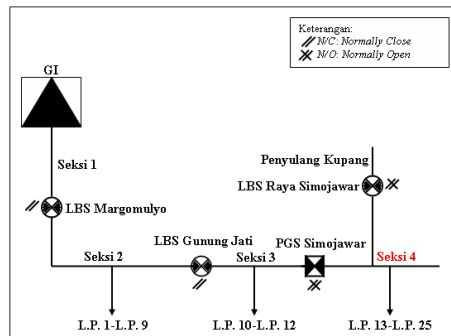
Keterangan:
N/C: Normally Close
N/O: Normally Open

GI

Seksi 1

LBS Margomulyo

Penyulang Kupang

LBS Raya Simojawar

LBS Gunung Jati

PGS Simojawar

Seksi 2

Seksi 3

Seksi 4

L.P. 1-L.P. 9

L.P. 10-L.P. 12

L.P. 13-L.P. 25